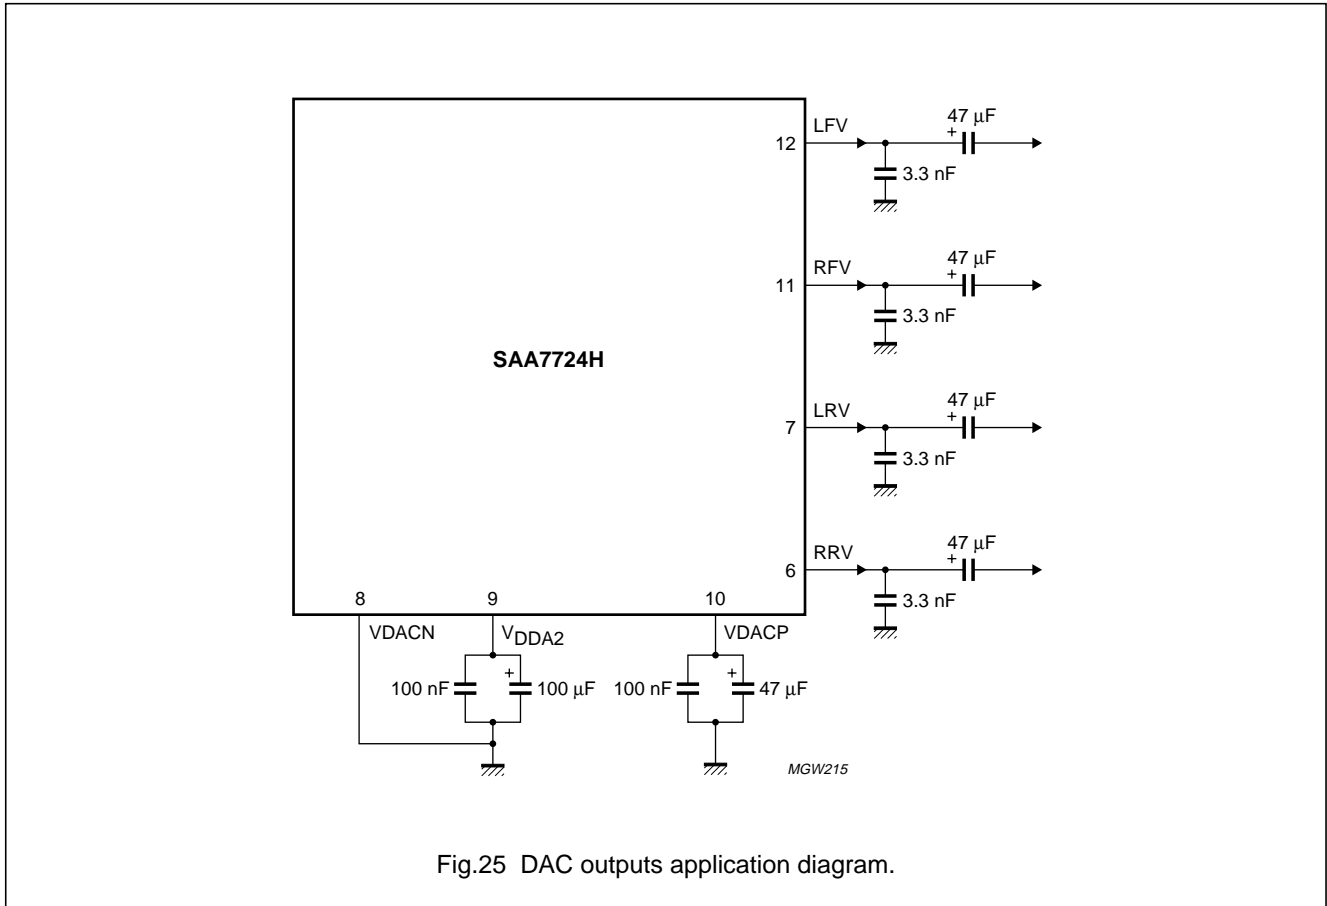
SAA7724H

12 LFV
47 µF
+
3.3 nF

11 RFV
47 µF
+
3.3 nF

7 LRV
47 µF
+
3.3 nF

6 RRV
47 µF
+
3.3 nF

8 VDACN

9 $V_{DDA2}$
100 nF
+
100 µF

10 VDACP
100 nF
+
47 µF

MGW215

Fig.25 DAC outputs application diagram.